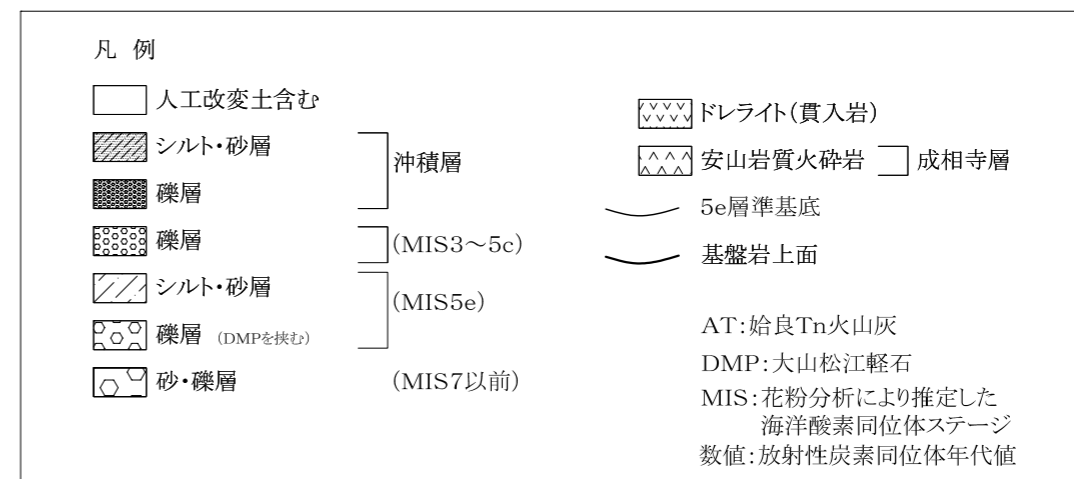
凡 例

人工改変土含む

シルト・砂層

礫層

沖積層

礫層

(MIS3～5c)

シルト・砂層

礫層 (DMPを挟む)

(MIS5e)

砂・礫層

(MIS7以前)

ドレライト(貫入岩)

安山岩質火砕岩

成相寺層

5e層準基底

基盤岩上面

AT:姶良Tn火山灰

DMP:大山松江軽石

MIS:花粉分析により推定した海洋酸素同位体ステージ

数値:放射性炭素同位体年代値